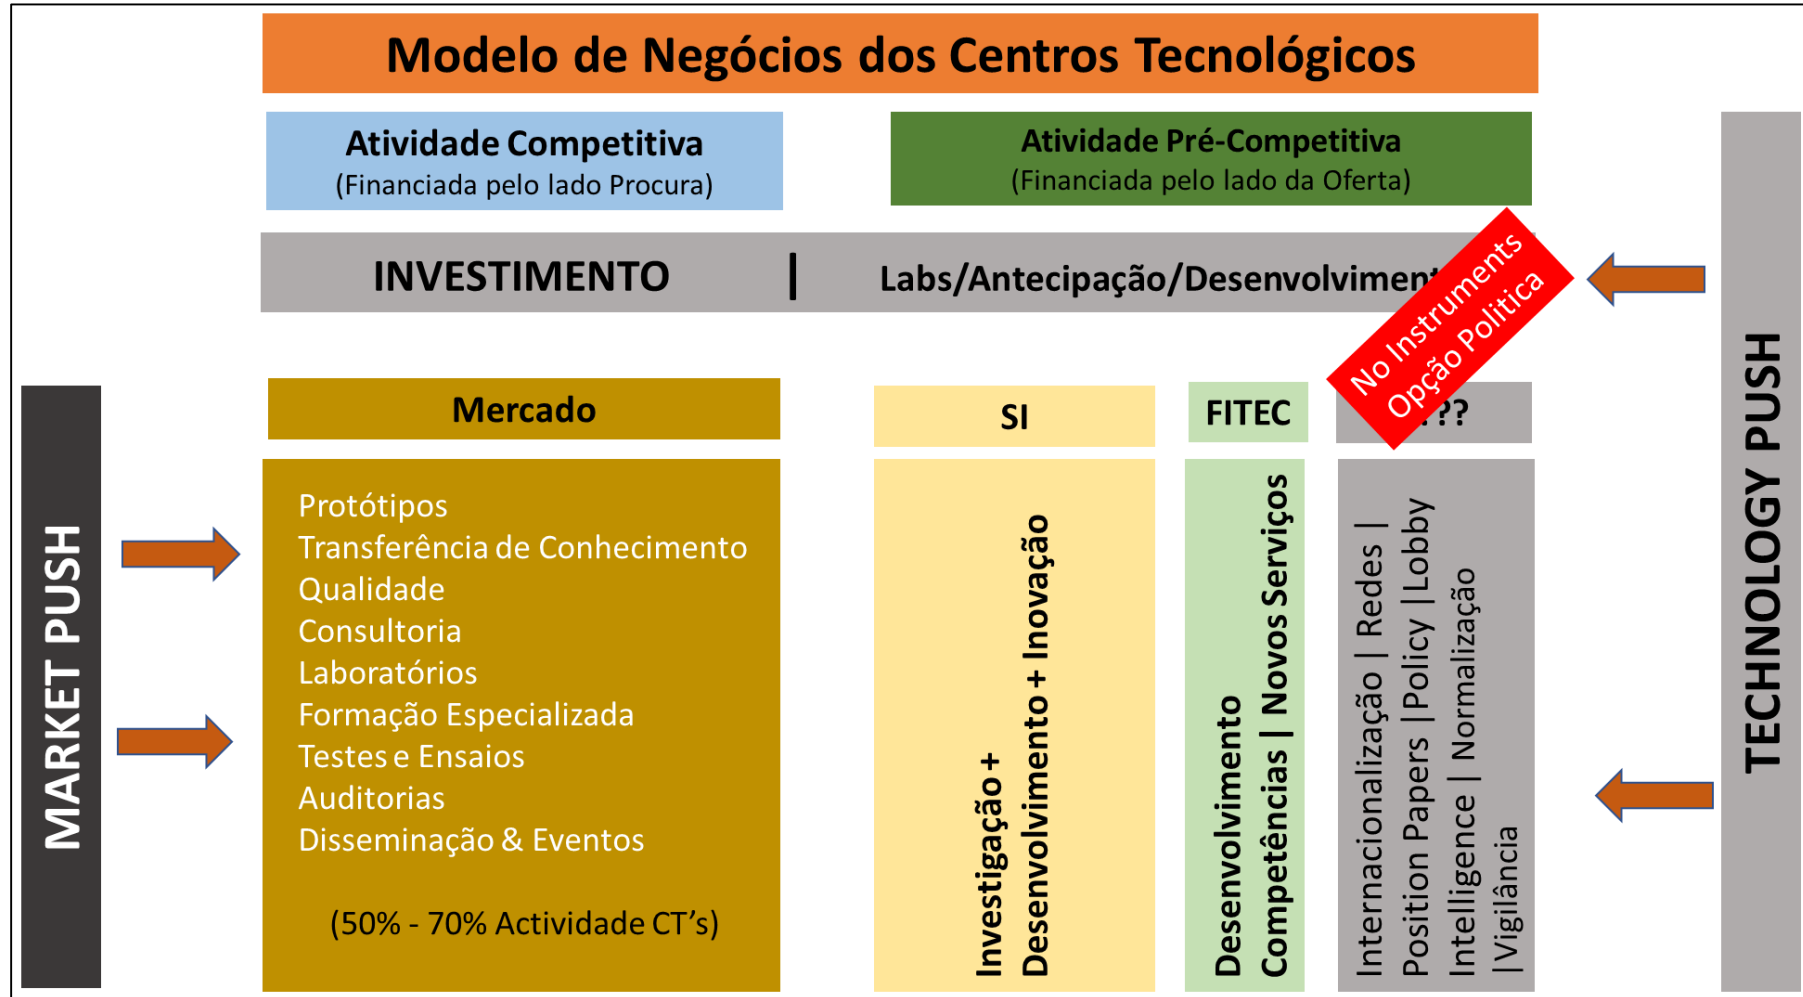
Modelo de Negócios dos Centros Tecnológicos

Atividade Competitiva
(Financiada pelo lado Procura)

Atividade Pré-Competitiva
(Financiada pelo lado da Oferta)

INVESTIMENTO | Labs/Antecipação/Desenvolviment

No Instrumentos
Opção Politica

MARKET PUSH

Mercado

Protótipos
Transferência de Conhecimento
Qualidade
Consultoria
Laboratórios
Formação Especializada
Testes e Ensaios
Auditorias
Disseminação & Eventos

(50% - 70% Actividade CT's)

SI

Investigação +
Desenvolvimento + Inovação

FITEC

Desenvolvimento
Competências | Novos Serviços

??

Internacionalização | Redes |
Position Papers |Policy |Lobby
Intelligence | Normalização
|Vigilância

TECHNOLOGY PUSH